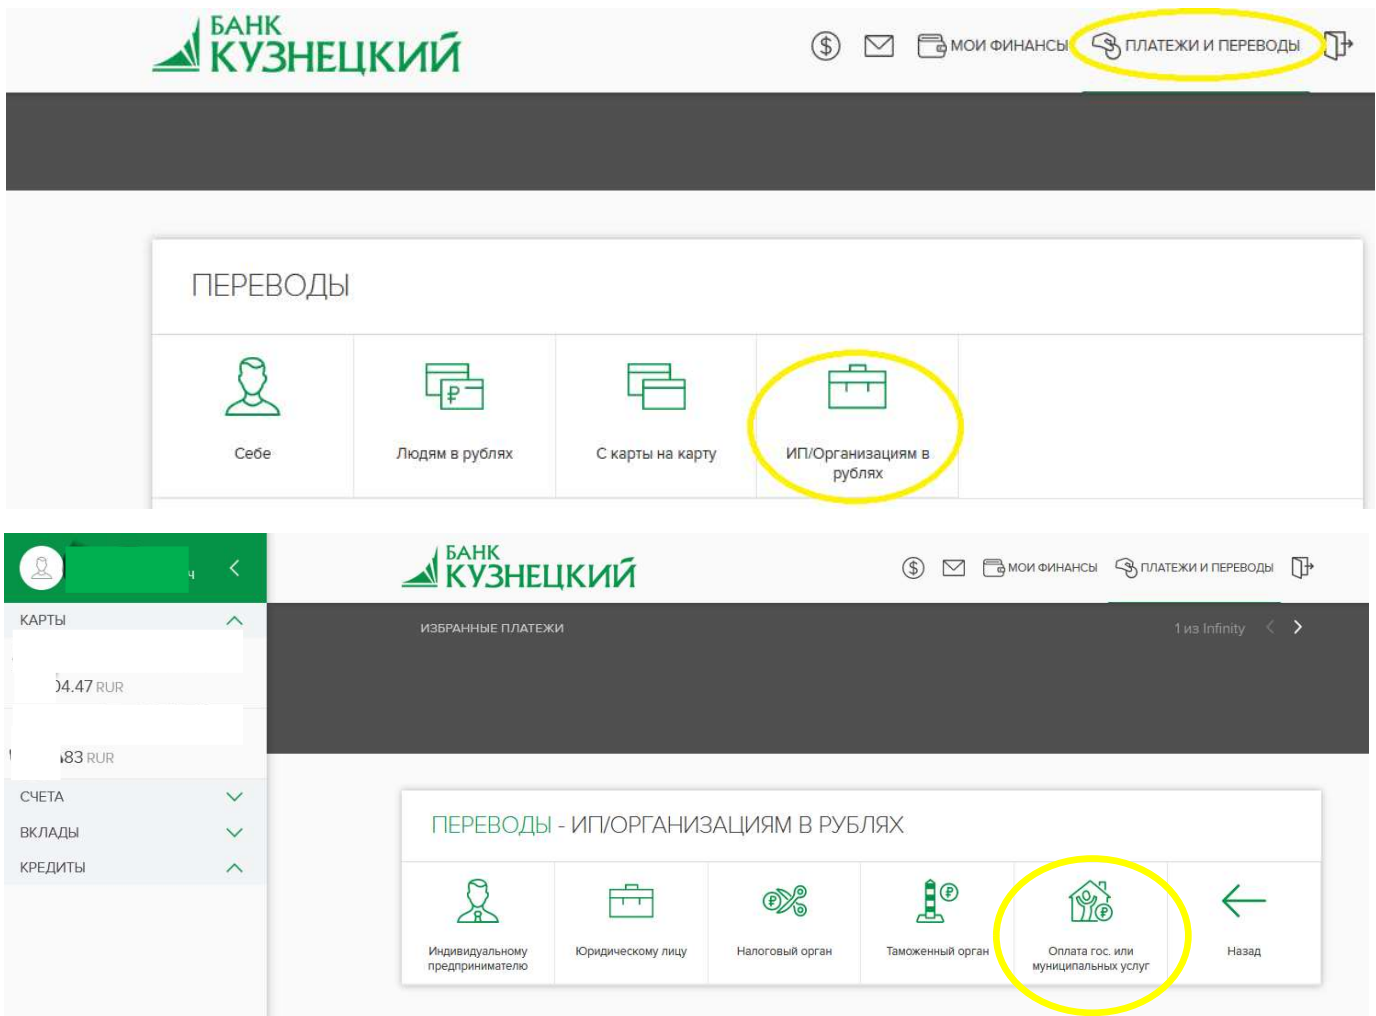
БАНК КУЗНЕЦКИЙ

МОИ ФИНАНСЫ ПЛАТЕЖИ И ПЕРЕВОДЫ

ПЕРЕВОДЫ

Себе

Людям в рублях

С карты на карту

ИП/Организациям в рублях

КАРТЫ

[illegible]4.47 RUR

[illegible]83 RUR

СЧЕТА

ВКЛАДЫ

КРЕДИТЫ

БАНК КУЗНЕЦКИЙ

МОИ ФИНАНСЫ ПЛАТЕЖИ И ПЕРЕВОДЫ

ИЗБРАННЫЕ ПЛАТЕЖИ

1 из Infinity

ПЕРЕВОДЫ - ИП/ОРГАНИЗАЦИЯМ В РУБЛЯХ

Индивидуальному предпринимателю

Юридическому лицу

Налоговый орган

Таможенный орган

Оплата гос. или муниципальных услуг

Назад